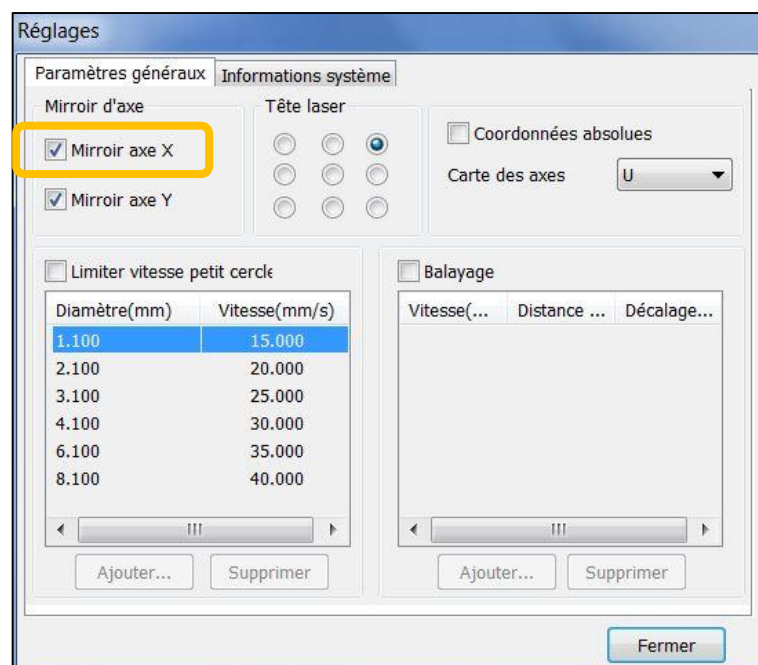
Réglages

Paramètres généraux | Informations système

Mirroir d'axe

Mirroir axe X

Mirroir axe Y

Tête laser

Coordonnées absolues

Carte des axes U

Limiter vitesse petit cercle

| Diamètre(mm) | Vitesse(mm/s) |
|---|---|
| 1.100 | 15.000 |
| 2.100 | 20.000 |
| 3.100 | 25.000 |
| 4.100 | 30.000 |
| 6.100 | 35.000 |
| 8.100 | 40.000 |

Ajouter... Supprimer

Balayage

| Vitesse(... | Distance ... | Décalage... |
|---|---|---|

Ajouter... Supprimer

Fermer